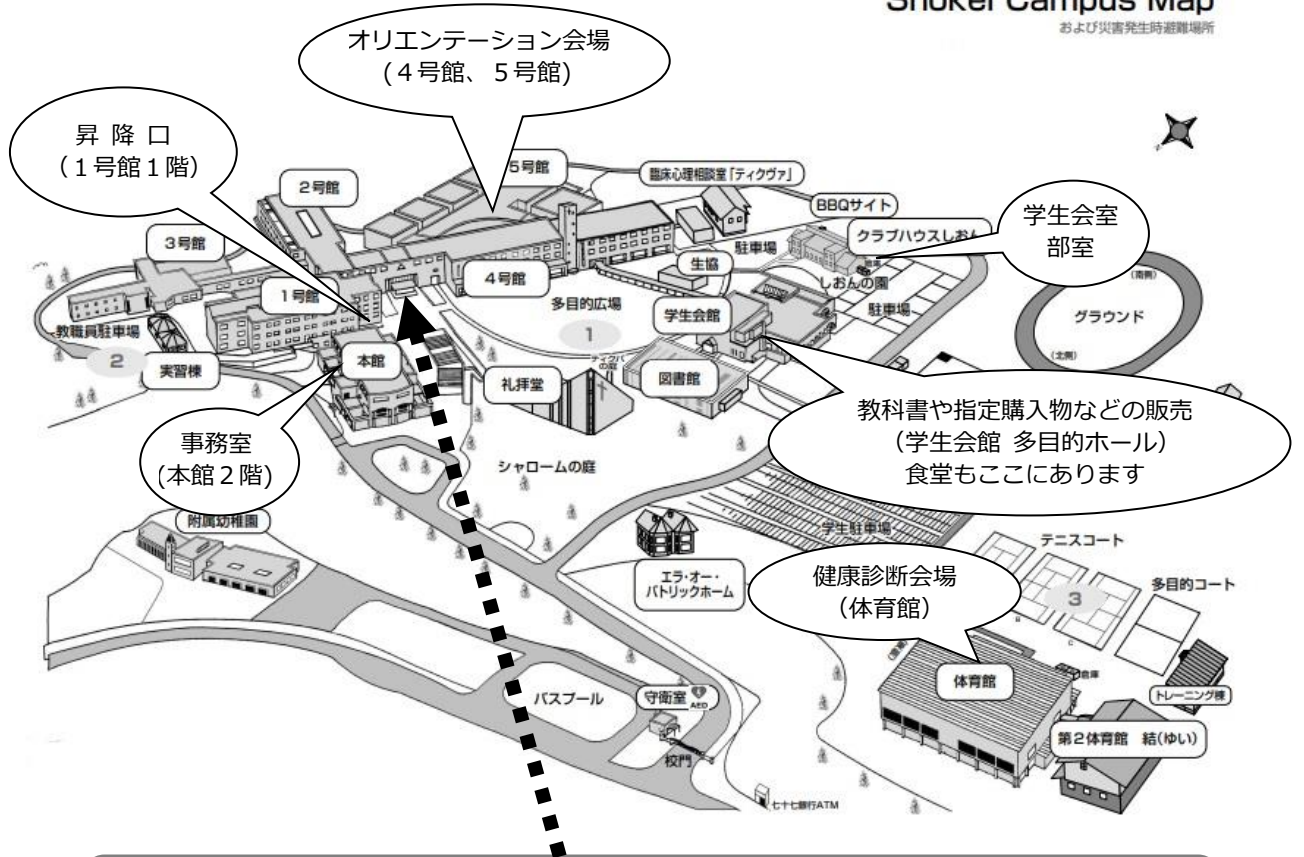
Shokei Campus Map
および災害発生時避難場所

オリエンテーション会場
（４号館、５号館）

昇 降 口
（１号館１階）

5号館
臨床心理相談室「ティクヴァ」
BBQサイト
2号館
学生会室
部室
クラブハウスしおん
3号館
駐車場
生協
4号館
しおんの園
1号館
多目的広場
1
学生会館
駐車場
(南側)
グラウンド
(北側)
教職員駐車場
2
実習棟
本館
ナイクバの庭
礼拝堂
図書館

事務室
（本館２階）

教科書や指定購入物などの販売
（学生会館 多目的ホール）
食堂もここにあります

シャロームの庭
附属幼稚園
学生駐車場
テニスコート
エラ・オー・パトリックホーム

健康診断会場
（体育館）

3
多目的コート
倉庫
体育館
トレーニング棟
バスプール
守衛室
AED
第2体育館 結(ゆい)
校門
七十七銀行ATM